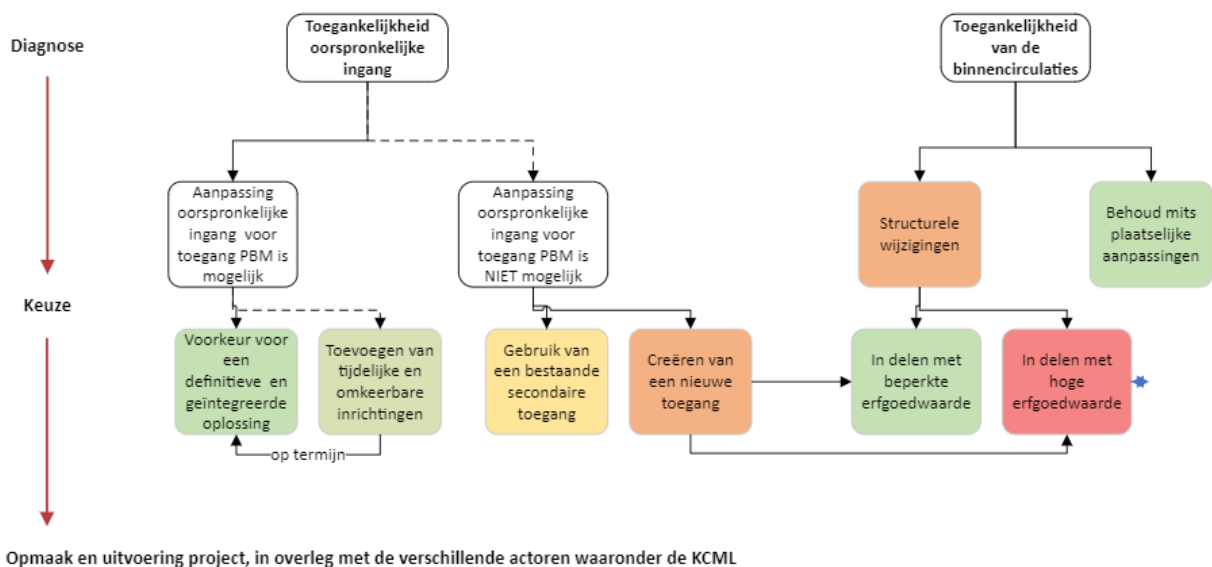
Diagnose

Toegankelijkheid oorspronkelijke ingang

Toegankelijkheid van de binnencirculaties

Aanpassing oorspronkelijke ingang voor toegang PBM is mogelijk

Aanpassing oorspronkelijke ingang voor toegang PBM is NIET mogelijk

Structurele wijzigingen

Behoud mits plaatselijke aanpassingen

Keuze

Voorkeur voor een definitieve en geïntegreerde oplossing

Toevoegen van tijdelijke en omkeerbare inrichtingen

op termijn

Gebruik van een bestaande secondaire toegang

Creëren van een nieuwe toegang

In delen met beperkte erfgoedwaarde

In delen met hoge erfgoedwaarde

Opmaak en uitvoering project, in overleg met de verschillende actoren waaronder de KCML